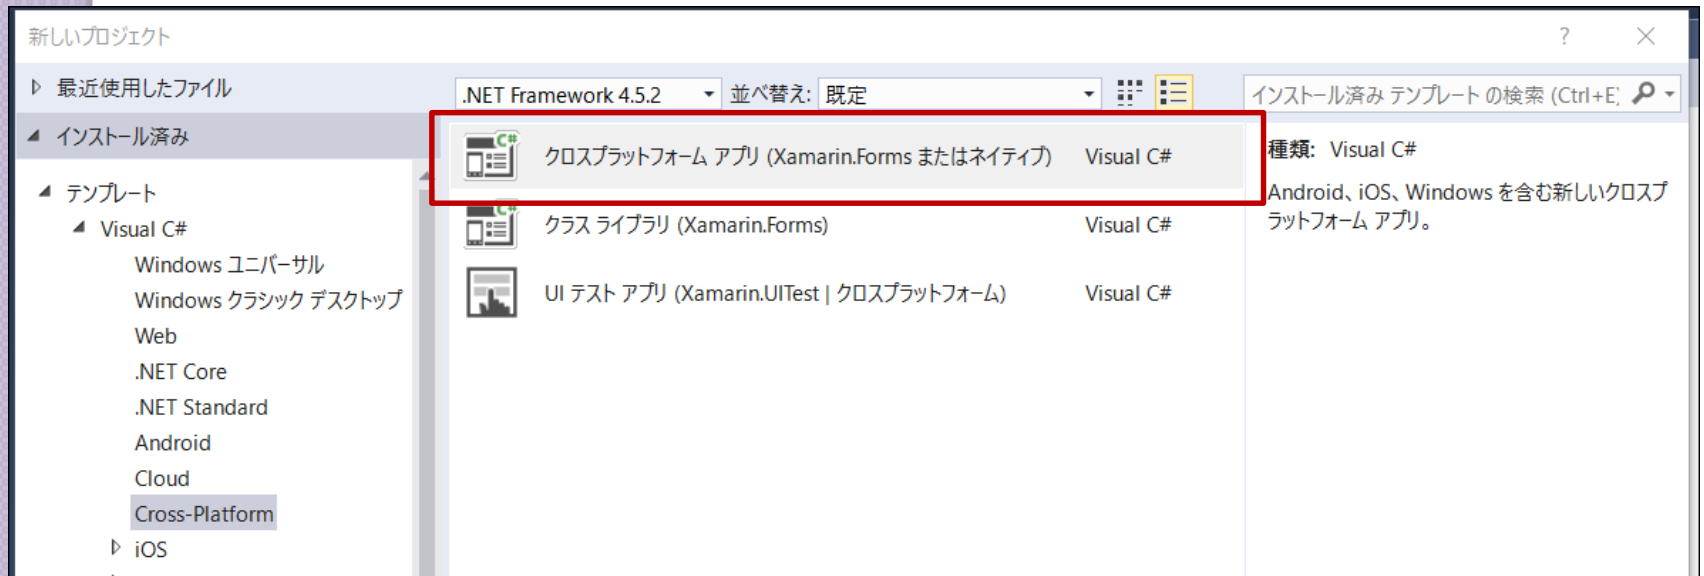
新しいプロジェクト

? ✕

▷ 最近使用したファイル

◢ インストール済み

◢ テンプレート

◢ Visual C#

Windows ユニバーサル

Windows クラシック デスクトップ

Web

.NET Core

.NET Standard

Android

Cloud

Cross-Platform

▷ iOS

.NET Framework 4.5.2

並べ替え: 既定

インストール済み テンプレート の検索 (Ctrl+E)

クロスプラットフォーム アプリ (Xamarin.Forms またはネイティブ) Visual C#

クラス ライブラリ (Xamarin.Forms) Visual C#

UI テスト アプリ (Xamarin.UITest | クロスプラットフォーム) Visual C#

種類: Visual C#

Android、iOS、Windows を含む新しいクロスプラットフォーム アプリ。